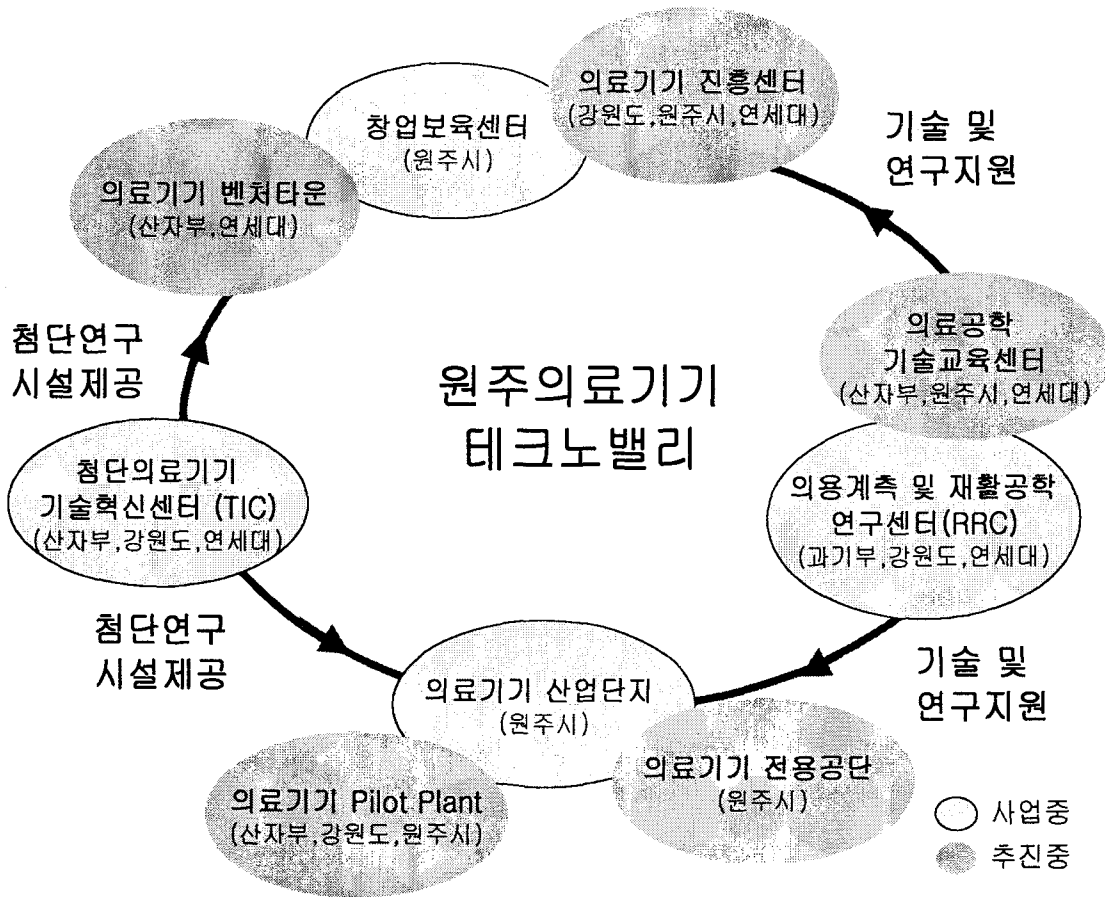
의료기기 진흥센터
(강원도,원주시,연세대)

창업보육센터
(원주시)

기술 및
연구지원

의료기기 벤처타운
(산자부,연세대)

첨단연구
시설제공

의료공학
기술교육센터
(산자부,원주시,연세대)

원주의료기기
테크노밸리

첨단의료기기
기술혁신센터 (TIC)
(산자부,강원도,연세대)

의용계측 및 재활공학
연구센터(RRC)
(과기부,강원도,연세대)

첨단연구
시설제공

기술 및
연구지원

의료기기 산업단지
(원주시)

의료기기 전용공단
(원주시)

의료기기 Pilot Plant
(산자부,강원도,원주시)

사업중
추진중